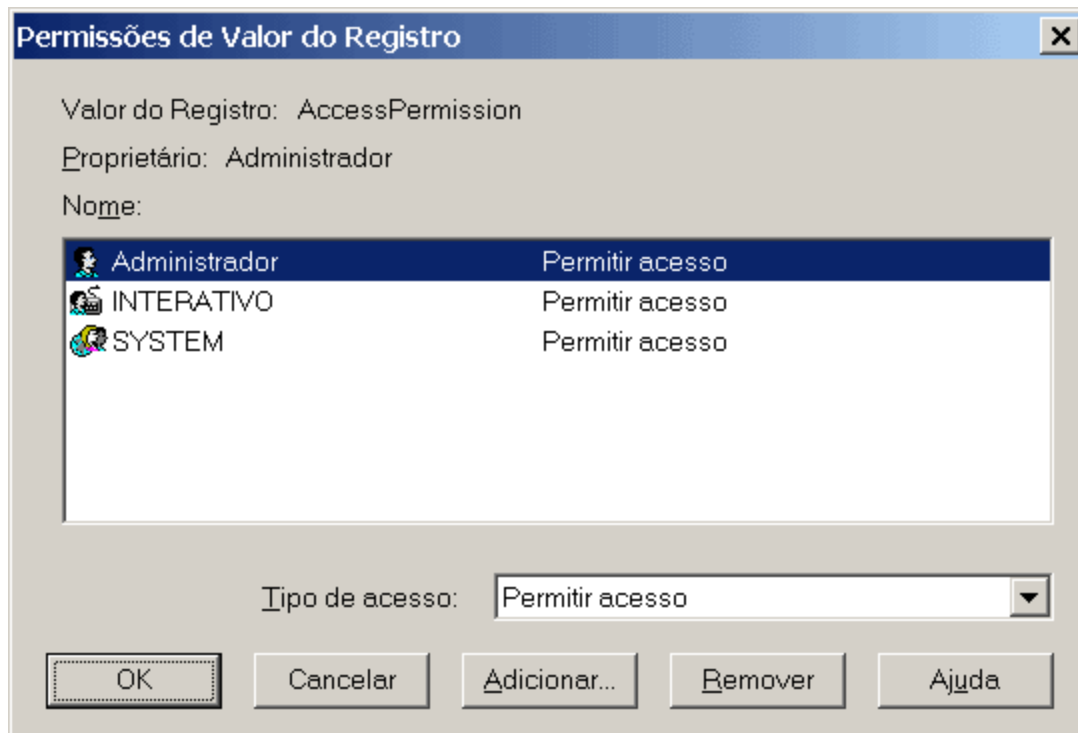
Permissões de Valor do Registro

Valor do Registro: AccessPermission

Proprietário: Administrador

Nome:

| | |
|---|---|
| Administrador | Permitir acesso |
| INTERATIVO | Permitir acesso |
| SYSTEM | Permitir acesso |

Tipo de acesso: Permitir acesso

OK Cancelar Adicionar... Remover Ajuda